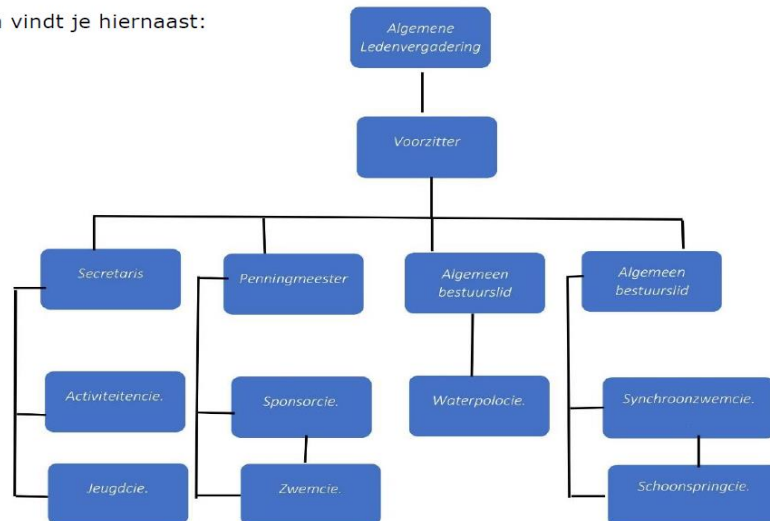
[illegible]n vindt je hiernaast:

Algemene Ledenvergadering

Voorzitter

Secretaris

Penningmeester

Algemeen bestuurslid

Algemeen bestuurslid

Activiteitencie.

Jeugdcie.

Sponsorcie.

Zwemcie.

Waterpolocie.

Synchroonzwemcie.

Schoonspringcie.